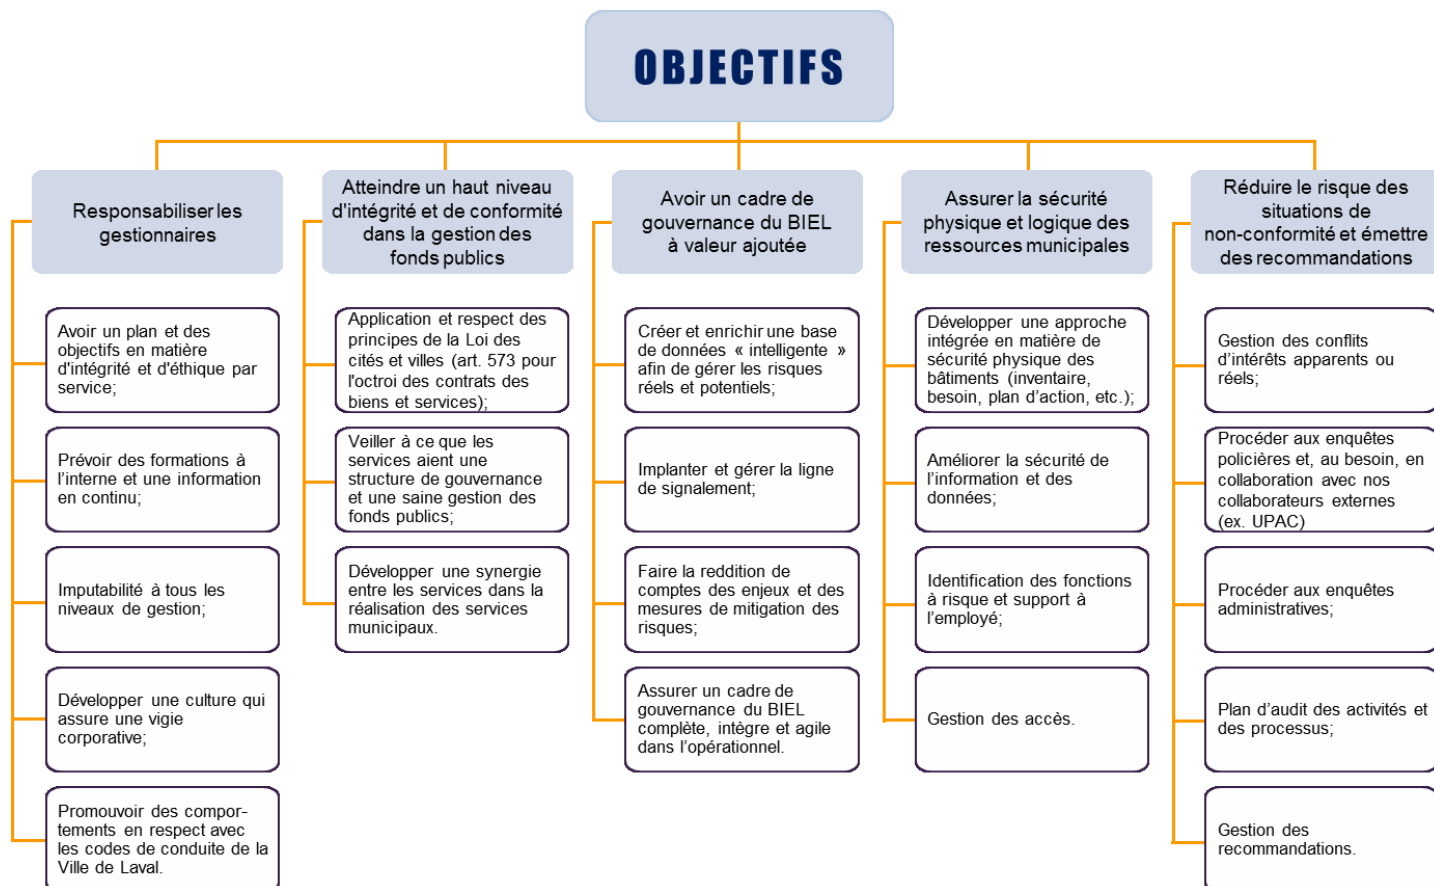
OBJECTIFS

Responsabiliser les gestionnaires

Avoir un plan et des objectifs en matière d'intégrité et d'éthique par service;

Prévoir des formations à l'interne et une information en continu;

Imputabilité à tous les niveaux de gestion;

Développer une culture qui assure une vigie corporative;

Promouvoir des comportements en respect avec les codes de conduite de la Ville de Laval.

Atteindre un haut niveau d'intégrité et de conformité dans la gestion des fonds publics

Application et respect des principes de la Loi des cités et villes (art. 573 pour l'octroi des contrats des biens et services);

Veiller à ce que les services aient une structure de gouvernance et une saine gestion des fonds publics;

Développer une synergie entre les services dans la réalisation des services municipaux.

Avoir un cadre de gouvernance du BIEL à valeur ajoutée

Créer et enrichir une base de données « intelligente » afin de gérer les risques réels et potentiels;

Implanter et gérer la ligne de signalement;

Faire la reddition de comptes des enjeux et des mesures de mitigation des risques;

Assurer un cadre de gouvernance du BIEL complète, intègre et agile dans l'opérationnel.

Assurer la sécurité physique et logique des ressources municipales

Développer une approche intégrée en matière de sécurité physique des bâtiments (inventaire, besoin, plan d'action, etc.);

Améliorer la sécurité de l'information et des données;

Identification des fonctions à risque et support à l'employé;

Gestion des accès.

Réduire le risque des situations de non-conformité et émettre des recommandations

Gestion des conflits d'intérêts apparents ou réels;

Procéder aux enquêtes policières et, au besoin, en collaboration avec nos collaborateurs externes (ex. UPAC)

Procéder aux enquêtes administratives;

Plan d'audit des activités et des processus;

Gestion des recommandations.